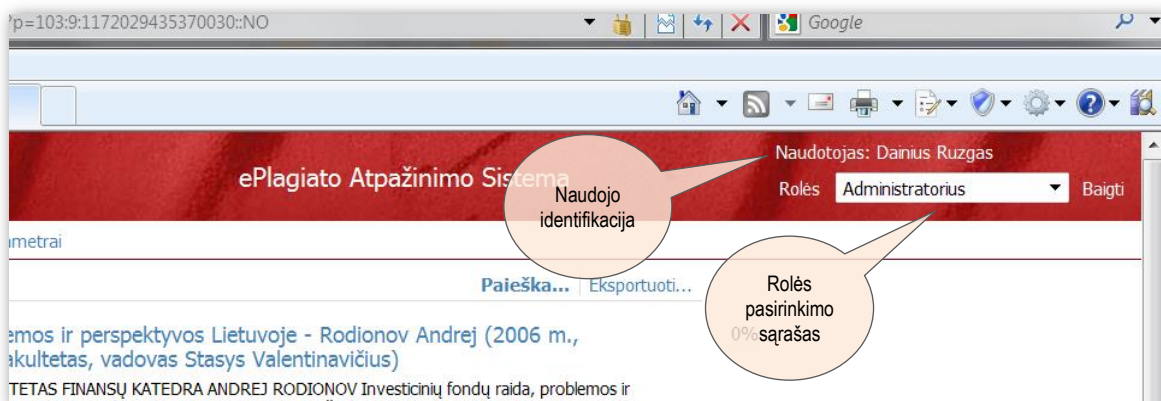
?p=103:9:1172029435370030::NO

Google

Naudotojas: Dainius Ruzgas

ePlagiato Atpažinimo Sistema

Naudojo identifikacija

Rolės Administratorius Baigti

ımetrai

Paieška... Eksportuoti...

Rolės pasirinkimo sąrašas

emos ir perspektyvos Lietuvoje - Rodionov Andrej (2006 m., akultetas, vadovas Stasys Valentinavičius)

0%

TETAS FINANSŲ KATEDRA ANDREJ RODIONOV Investicinių fondų raida, problemos ir